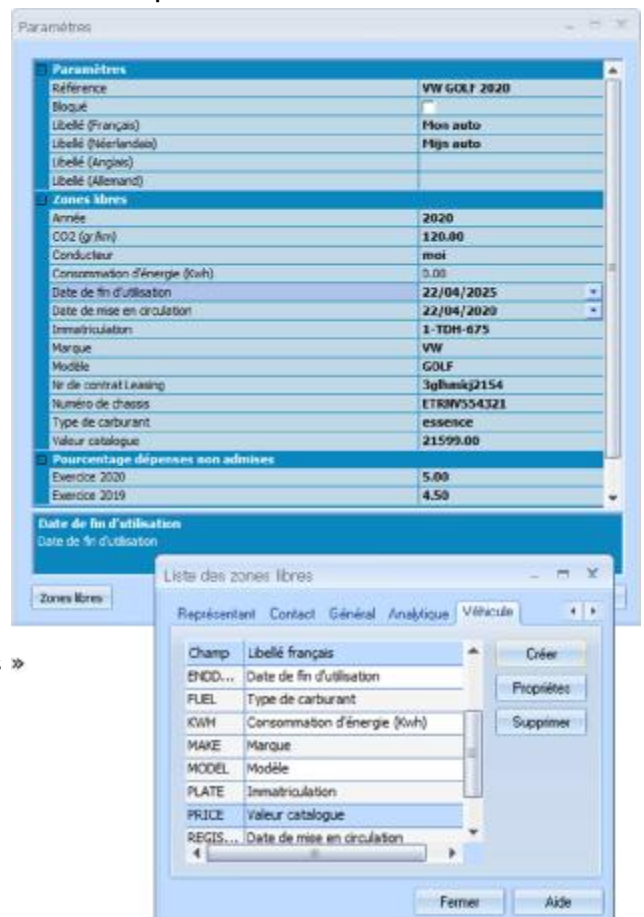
Paramètres

Paramètres

| | |
|---|---|
| Référence | VW GOLF 2020 |
| Bloqué | |
| Libellé (Français) | Mon auto |
| Libellé (Néerlandais) | Mijn auto |
| Libellé (Anglais) | |
| Libellé (Allemand) | |

Zones libres

| | |
|---|---|
| Année | 2020 |
| CO2 (gr/km) | 120.00 |
| Conducteur | moi |
| Consommation d'énergie (Kwh) | 0.00 |
| Date de fin d'utilisation | 22/04/2025 |
| Date de mise en circulation | 22/04/2020 |
| Immatriculation | 1-TDH-675 |
| Marque | VW |
| Modèle | GOLF |
| Nr de contrat Leasing | 3glhsskj2154 |
| Numéro de chassis | ETRNV554321 |
| Type de carburant | essence |
| Valeur catalogue | 21599.00 |

Pourcentage dépenses non admises

| | |
|---|---|
| Exercice 2020 | 5.00 |
| Exercice 2019 | 4.50 |

Date de fin d'utilisation
Date de fin d'utilisation

Zones libres

»

Liste des zones libres

Représentant Contact Général Analytique Véhicule

| Champ | Libellé français |
|---|---|
| ENDD... | Date de fin d'utilisation |
| FUEL | Type de carburant |
| KWH | Consommation d'énergie (Kwh) |
| MAKE | Marque |
| MODEL | Modèle |
| PLATE | Immatriculation |
| PRICE | Valeur catalogue |
| REGIS... | Date de mise en circulation |

Créer
Propriétés
Supprimer

Fermer
Aide